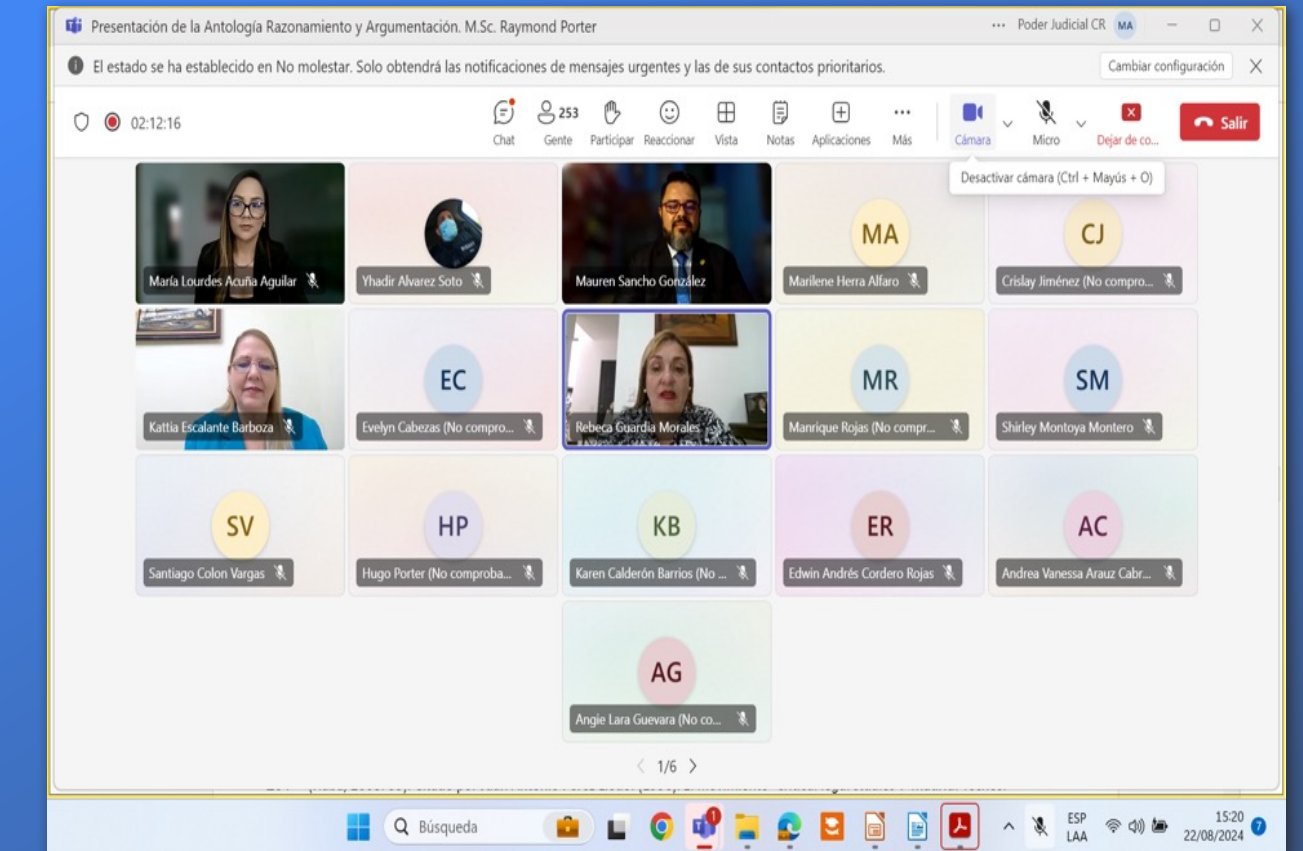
Presentación de la Antología Razonamiento y Argumentación. M.Sc. Raymond Porter ··· Poder Judicial CR MA

El estado se ha establecido en No molestar. Solo obtendrá las notificaciones de mensajes urgentes y las de sus contactos prioritarios. Cambiar configuración

02:12:16

Chat 253 Gente Participar Reaccionar Vista Notas Aplicaciones Más Cámara Micro Dejar de co... Salir

Desactivar cámara (Ctrl + Mayús + O)

María Lourdes Acuña Aguilar

Yhadir Alvarez Soto

Mauren Sancho González

MA
Marilene Herra Alfaro

CJ
Crislay Jiménez (No compro...

Kattia Escalante Barboza

EC
Evelyn Cabezas (No compro...

Rebeca Guardia Morales

MR
Manrique Rojas (No compr...

SM
Shirley Montoya Montero

SV
Santiago Colon Vargas

HP
Hugo Porter (No comproba...

KB
Karen Calderón Barrios (No ...

ER
Edwin Andrés Cordero Rojas

AC
Andrea Vanessa Arauz Cabr...

AG
Angie Lara Guevara (No co...

1/6

Búsqueda

ESP LAA 15:20 22/08/2024